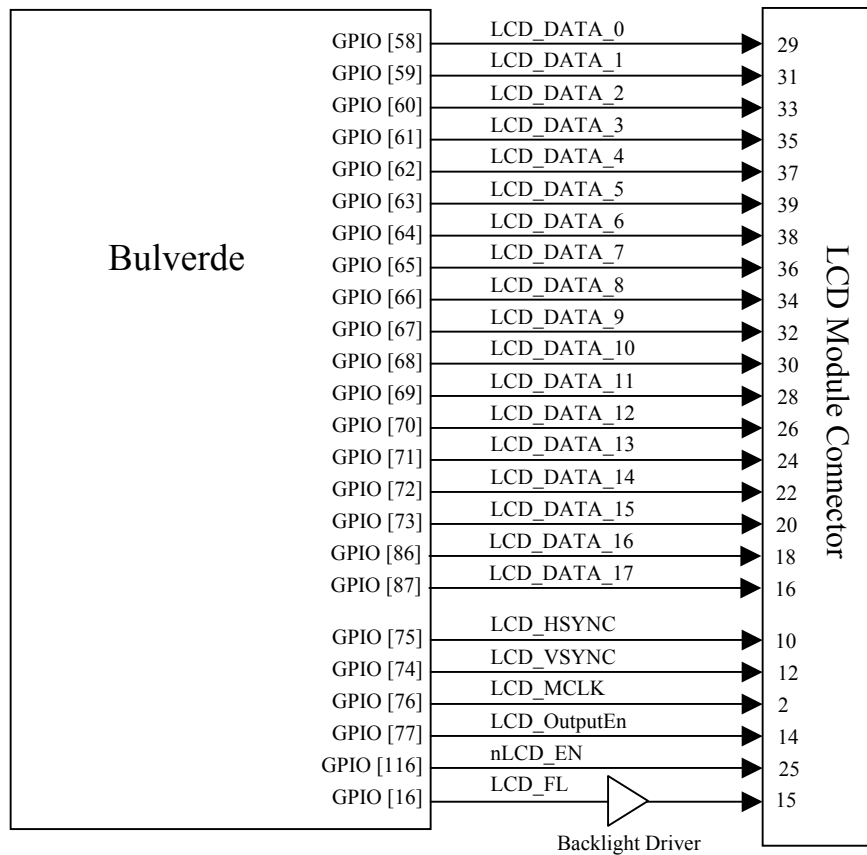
Bulverde

GPIO [58] LCD_DATA_0 29
GPIO [59] LCD_DATA_1 31
GPIO [60] LCD_DATA_2 33
GPIO [61] LCD_DATA_3 35
GPIO [62] LCD_DATA_4 37
GPIO [63] LCD_DATA_5 39
GPIO [64] LCD_DATA_6 38
GPIO [65] LCD_DATA_7 36
GPIO [66] LCD_DATA_8 34
GPIO [67] LCD_DATA_9 32
GPIO [68] LCD_DATA_10 30
GPIO [69] LCD_DATA_11 28
GPIO [70] LCD_DATA_12 26
GPIO [71] LCD_DATA_13 24
GPIO [72] LCD_DATA_14 22
GPIO [73] LCD_DATA_15 20
GPIO [86] LCD_DATA_16 18
GPIO [87] LCD_DATA_17 16
GPIO [75] LCD_HSYNC 10
GPIO [74] LCD_VSYNC 12
GPIO [76] LCD_MCLK 2
GPIO [77] LCD_OutputEn 14
GPIO [116] nLCD_EN 25
GPIO [16] LCD_FL 15

Backlight Driver

LCD Module Connector